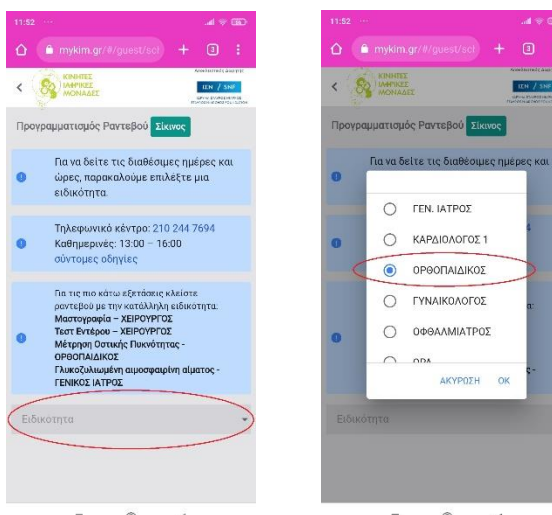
11:52

mykim.gr/#/guest/scl

3

ΚΙΝΗΤΕΣ ΙΑΤΡΙΚΕΣ ΜΟΝΑΔΕΣ

ΙΣΝ / SNF

Προγραμματισμός Ραντεβού Σίκινος

Για να δείτε τις διαθέσιμες ημέρες και ώρες, παρακαλούμε επιλέξτε μια ειδικότητα.

Τηλεφωνικό κέντρο: 210 244 7694
Καθημερινές: 13:00 – 16:00
σύντομες οδηγίες

Για τις πιο κάτω εξετάσεις κλείστε ραντεβού με την κατάλληλη ειδικότητα:
Μαστογραφία – ΧΕΙΡΟΥΡΓΟΣ
Τεστ Εντέρου – ΧΕΙΡΟΥΡΓΟΣ
Μέτρηση Οστικής Πυκνότητας - ΟΡΘΟΠΑΙΔΙΚΟΣ
Γλυκοζυλιωμένη αιμοσφαιρίνη αίματος - ΓΕΝΙΚΟΣ ΙΑΤΡΟΣ

Ειδικότητα

11:52

mykim.gr/#/guest/scl

3

ΚΙΝΗΤΕΣ ΙΑΤΡΙΚΕΣ ΜΟΝΑΔΕΣ

ΙΣΝ / SNF

Προγραμματισμός Ραντεβού Σίκινος

Για να δείτε τις διαθέσιμες ημέρες και

ΓΕΝ. ΙΑΤΡΟΣ
ΚΑΡΔΙΟΛΟΓΟΣ 1
ΟΡΘΟΠΑΙΔΙΚΟΣ
ΓΥΝΑΙΚΟΛΟΓΟΣ
ΟΦΘΑΛΜΙΑΤΡΟΣ
ΩΡΛ

ΑΚΥΡΩΣΗ OK

Ειδικότητα